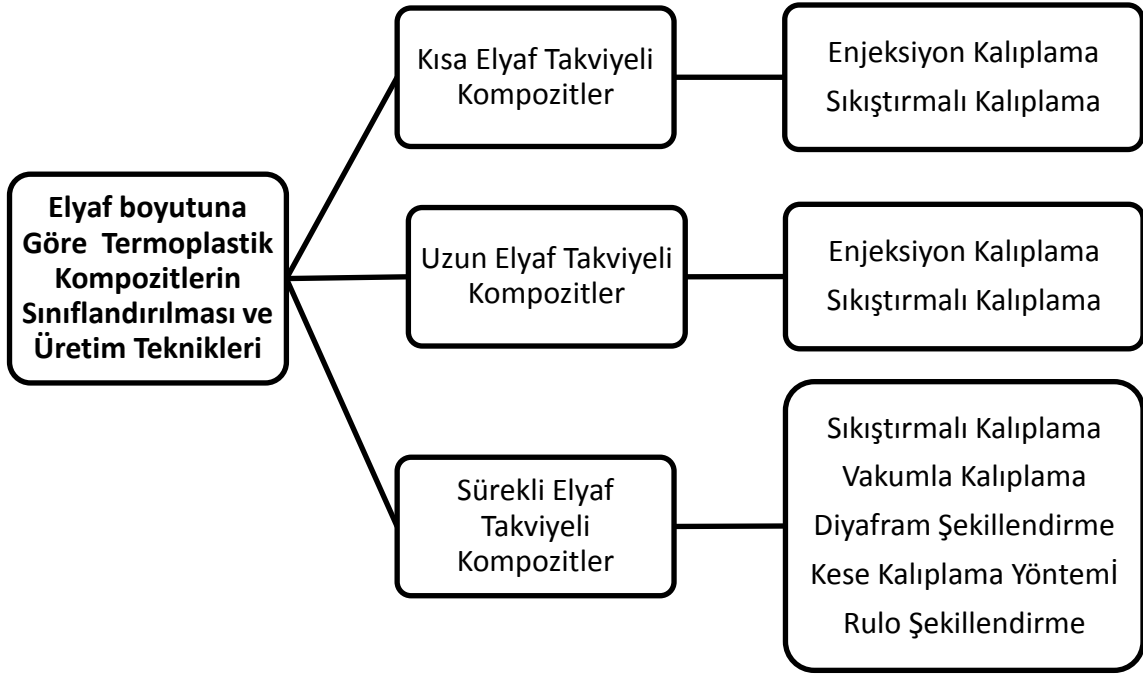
Elyaf boyutuna Göre Termoplastik Kompozitlerin Sınıflandırılması ve Üretim Teknikleri

Kısa Elyaf Takviyeli Kompozitler

Enjeksiyon Kalıplama
Sıkıştırmalı Kalıplama

Uzun Elyaf Takviyeli Kompozitler

Enjeksiyon Kalıplama
Sıkıştırmalı Kalıplama

Sürekli Elyaf Takviyeli Kompozitler

Sıkıştırmalı Kalıplama
Vakumla Kalıplama
Diyafram Şekillendirme
Kese Kalıplama Yöntemİ
Rulo Şekillendirme